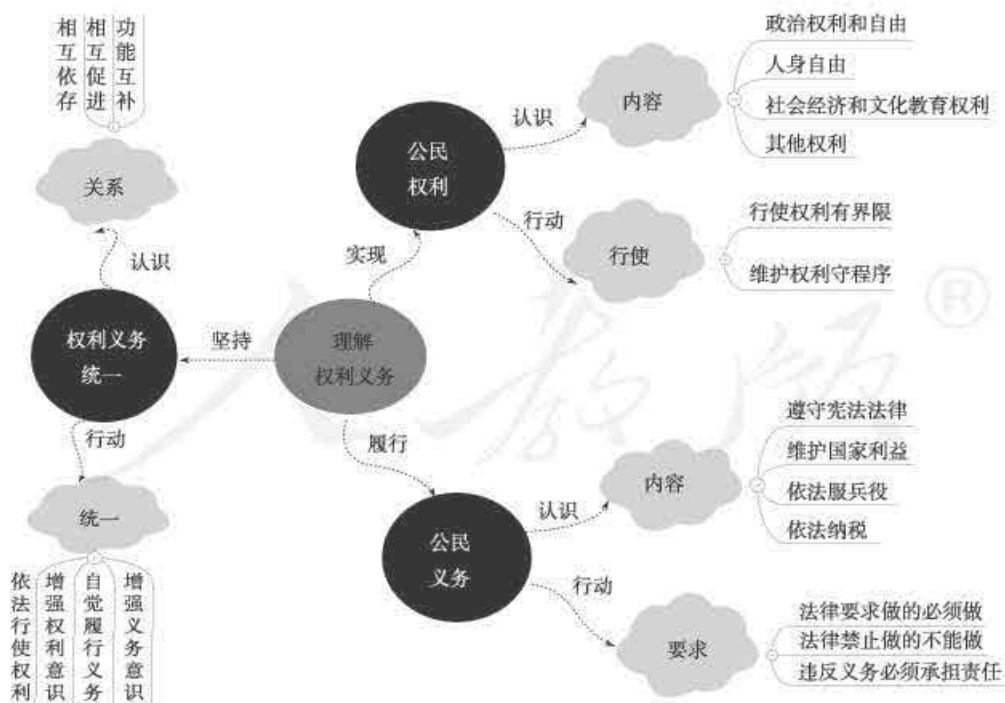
理解权利义务

实现

公民权利

认识

内容

政治权利和自由

人身自由

社会经济和文化教育权利

其他权利

行动

行使

行使权利有界限

维护权利守程序

履行

公民义务

认识

内容

遵守宪法法律

维护国家利益

依法服兵役

依法纳税

行动

要求

法律要求做的必须做

法律禁止做的不能做

违反义务必须承担责任

坚持

权利义务统一

认识

关系

相互依存

相互促进

功能互补

行动

统一

依法行使权利

增强权利意识

自觉履行义务

增强义务意识